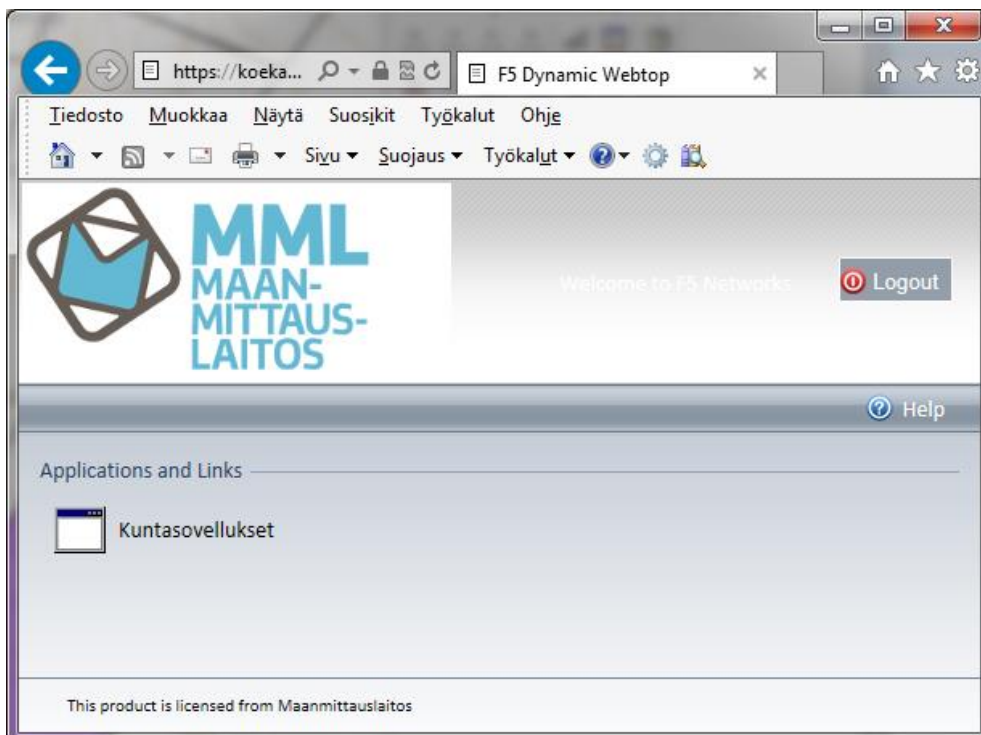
https://koeka...

F5 Dynamic Webtop

Tiedosto Muokkaa Näytä Suosikit Työkalut Ohje

Sivu Suojaus Työkalut

MML MAAN-MITTAUS-LAITOS

Welcome to F5 Networks

Logout

Help

Applications and Links

Kuntasovellukset

This product is licensed from Maanmittauslaitos